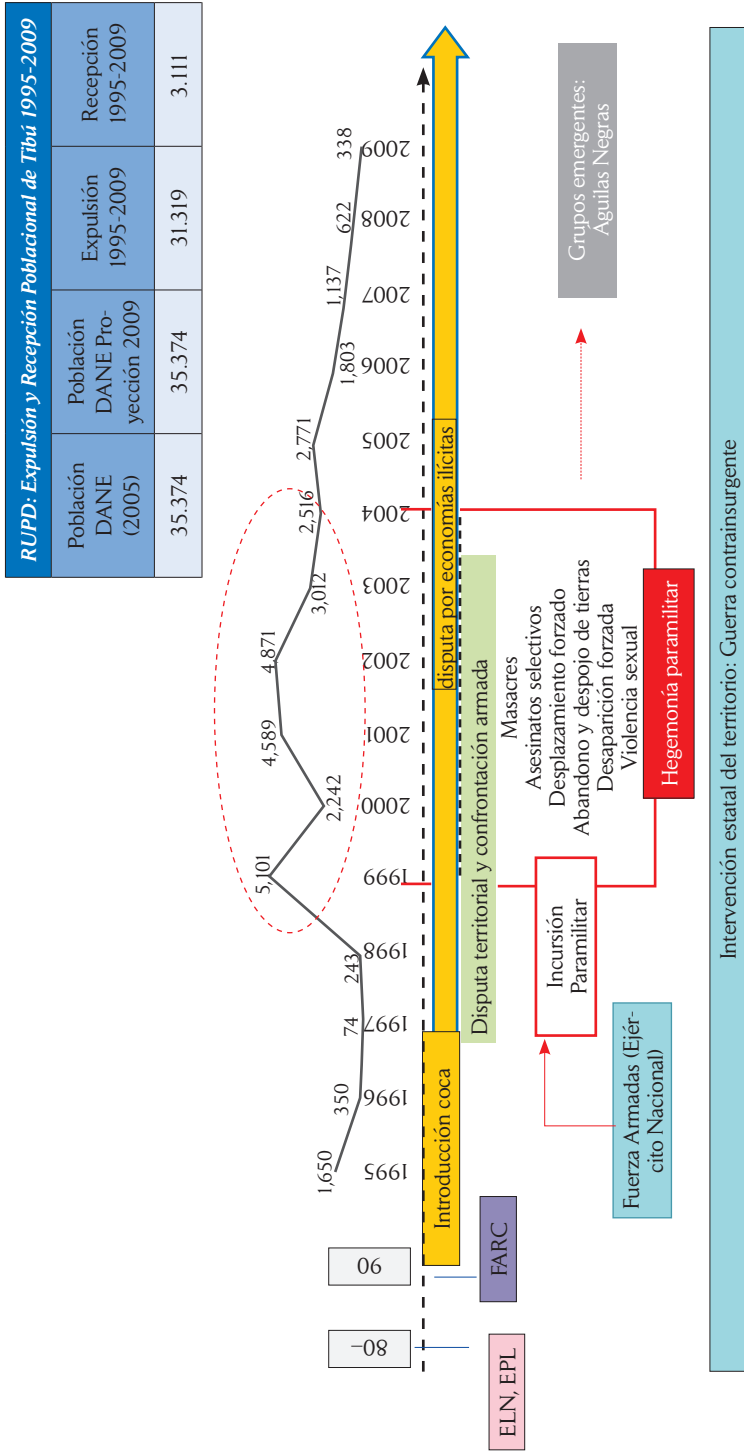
RUPD: Expulsión y Recepción Poblacional de Tibú 1995-2009

| Población DANE (2005) | Población DANE Proyección 2009 | Expulsión 1995-2009 | Recepción 1995-2009 |
|---|---|---|---|
| 35.374 | 35.374 | 31.319 | 3.111 |

1,650 350 74 243 5,101 2,242 4,589 4,871 3,012 2,516 2,771 1,803 1,137 622 338

1995 1996 1997 1998 1999 2000 2001 2002 2003 2004 2005 2006 2007 2008 2009

80- 90

ELN, EPL

FARC

Introducción coca

Disputa territorial y confrontación armada

disputa por economías ilícitas

Fuerza Armadas (Ejército Nacional)

Incursión Paramilitar

Masacres
Asesinatos selectivos
Desplazamiento forzado
Abandono y despojo de tierras
Desaparición forzada
Violencia sexual

Hegemonía paramilitar

Grupos emergentes: Águilas Negras

Intervención estatal del territorio: Guerra contrainsurgente